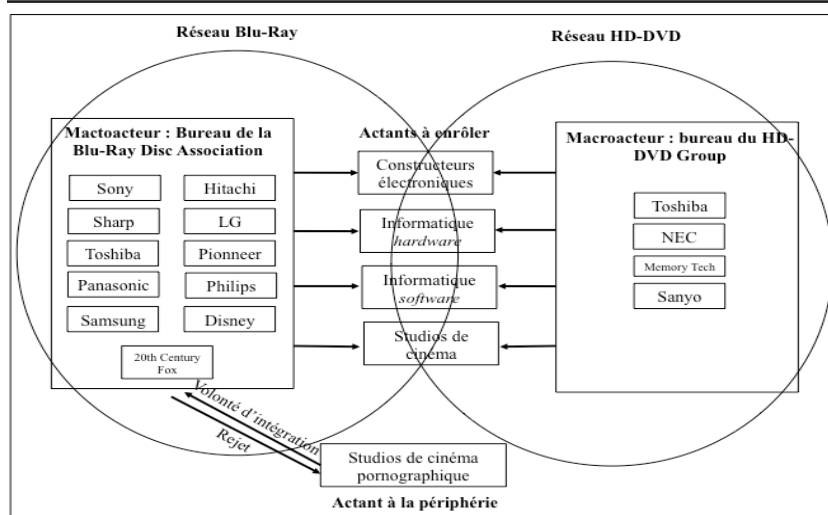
Réseau Blu-Ray

Réseau HD-DVD

Mactoacteur : Bureau de la Blu-Ray Disc Association

Sony
Hitachi
Sharp
LG
Toshiba
Pionneer
Panasonic
Philips
Samsung
Disney
20th Century Fox

Actants à enrôler

Constructeurs électroniques

Informatique *hardware*

Informatique *software*

Studios de cinéma

Macroacteur : bureau du HD-DVD Group

Toshiba
NEC
Memory Tech
Sanyo

Volonté d'intégration

Rejet

Studios de cinéma pornographique

Actant à la périphérie